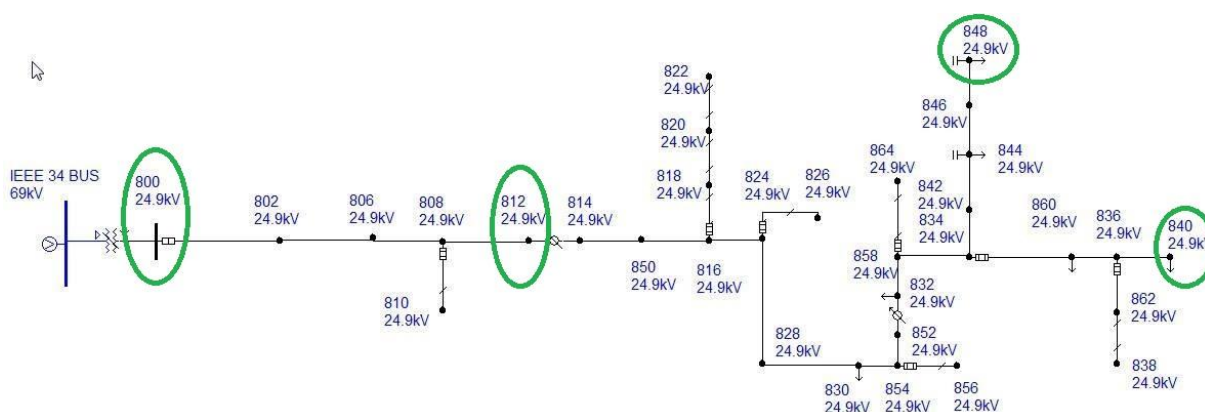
848
24.9kV

822
24.9kV

820
24.9kV

846
24.9kV

IEEE 34 BUS
69kV

800
24.9kV

864
24.9kV

844
24.9kV

818
24.9kV

824
24.9kV

826
24.9kV

842
24.9kV

860
24.9kV

836
24.9kV

840
24.9kV

802
24.9kV

806
24.9kV

808
24.9kV

812
24.9kV

814
24.9kV

834
24.9kV

858
24.9kV

850
24.9kV

816
24.9kV

832
24.9kV

810
24.9kV

862
24.9kV

852
24.9kV

828
24.9kV

838
24.9kV

830
24.9kV

854
24.9kV

856
24.9kV